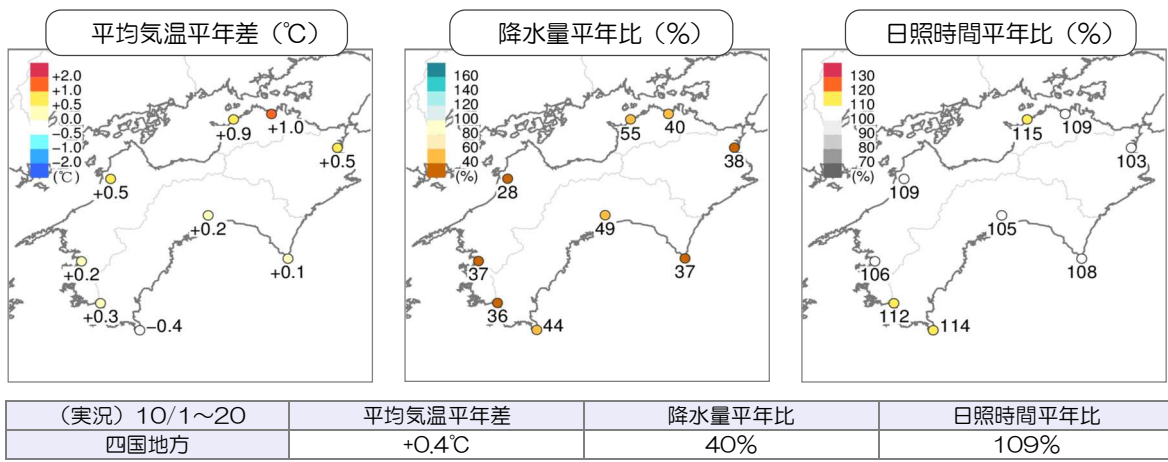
平均気温平年差（℃）

+2.0
+1.0
+0.5
0.0
−0.5
−1.0
−2.0
(℃)

+0.9
+1.0
+0.5
+0.5
+0.2
+0.2
+0.1
+0.3
−0.4

降水量平年比（%）

160
140
120
100
80
60
40
(%)

55
40
38
28
49
37
37
36
44

日照時間平年比（%）

130
120
110
100
90
80
70
(%)

115
109
103
109
105
106
108
112
114

| （実況）10/1～20 | 平均気温平年差 | 降水量平年比 | 日照時間平年比 |
|---|---|---|---|
| 四国地方 | +0.4℃ | 40% | 109% |